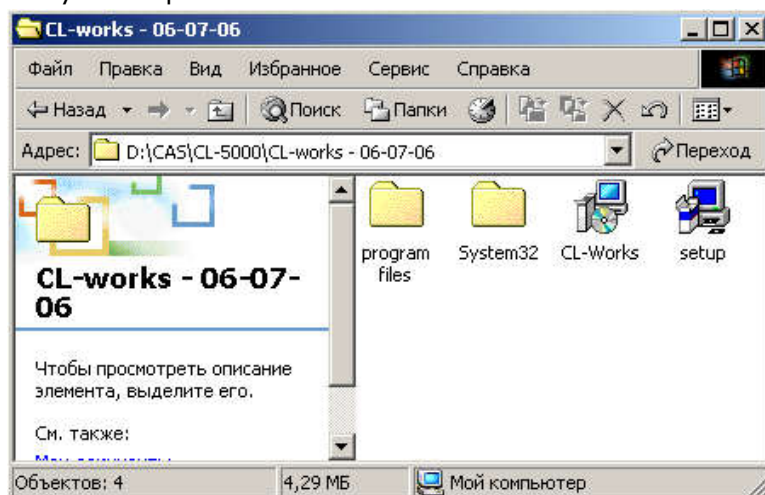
CL-works - 06-07-06

Файл Правка Вид Избранное Сервис Справка

Назад Поиск Папки

Адрес: D:\CAS\CL-5000\CL-works - 06-07-06 Переход

CL-works - 06-07-06

Чтобы просмотреть описание элемента, выделите его.

См. также:

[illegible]

program files

System32

CL-Works

setup

Объектов: 4 4,29 МБ Мой компьютер